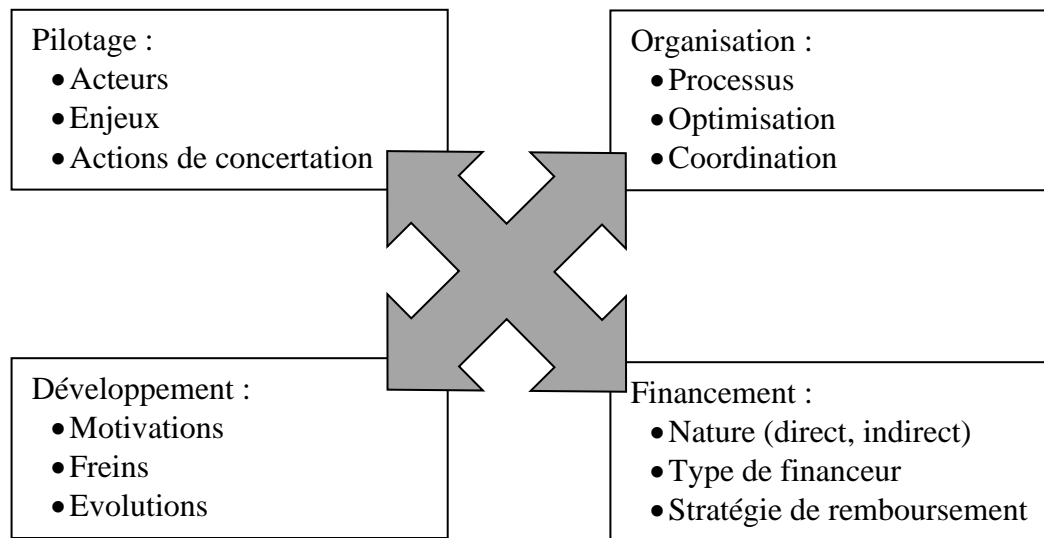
Pilotage :
- Acteurs
- Enjeux
- Actions de concertation

Organisation :
- Processus
- Optimisation
- Coordination

Développement :
- Motivations
- Freins
- Evolutions

Financement :
- Nature (direct, indirect)
- Type de financeur
- Stratégie de remboursement